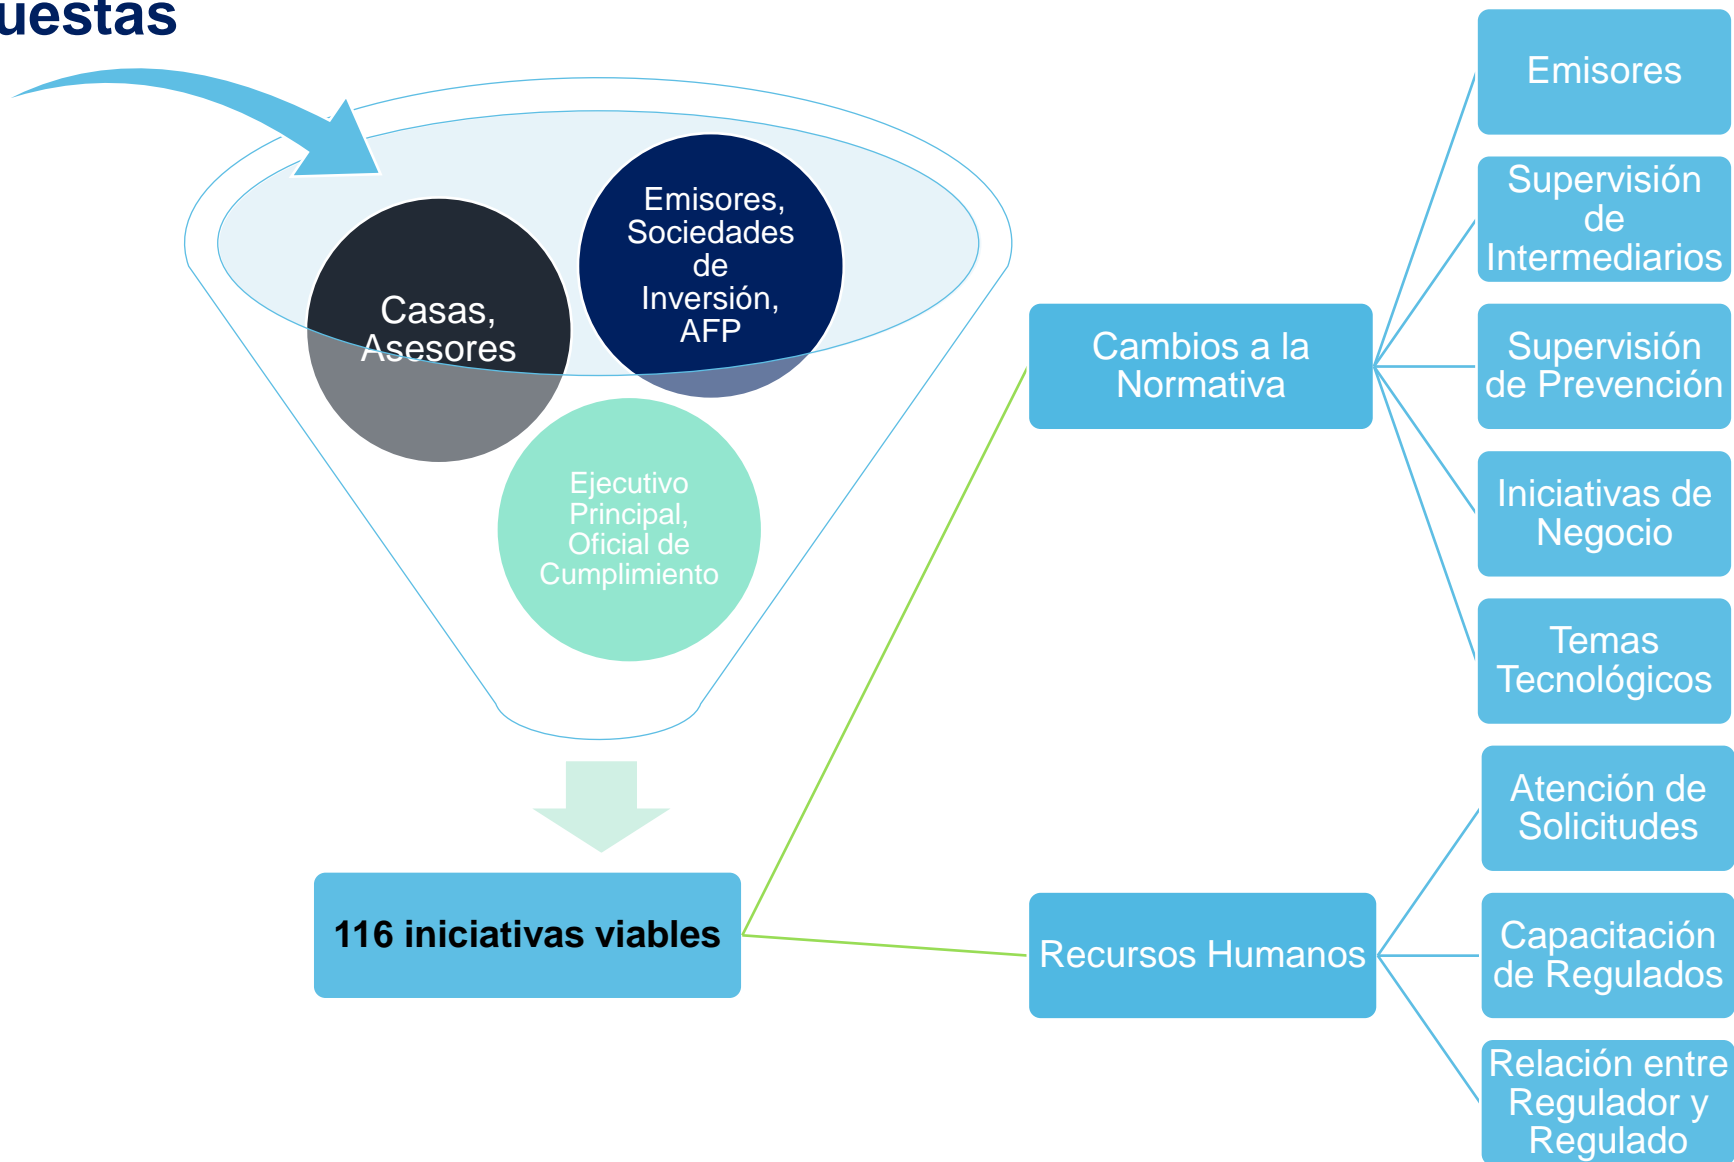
uestas

Casas, Asesores

Emisores, Sociedades de Inversión, AFP

Ejecutivo Principal, Oficial de Cumplimiento

116 iniciativas viables

Cambios a la Normativa

Recursos Humanos

Emisores

Supervisión de Intermediarios

Supervisión de Prevención

Iniciativas de Negocio

Temas Tecnológicos

Atención de Solicitudes

Capacitación de Regulados

Relación entre Regulador y Regulado